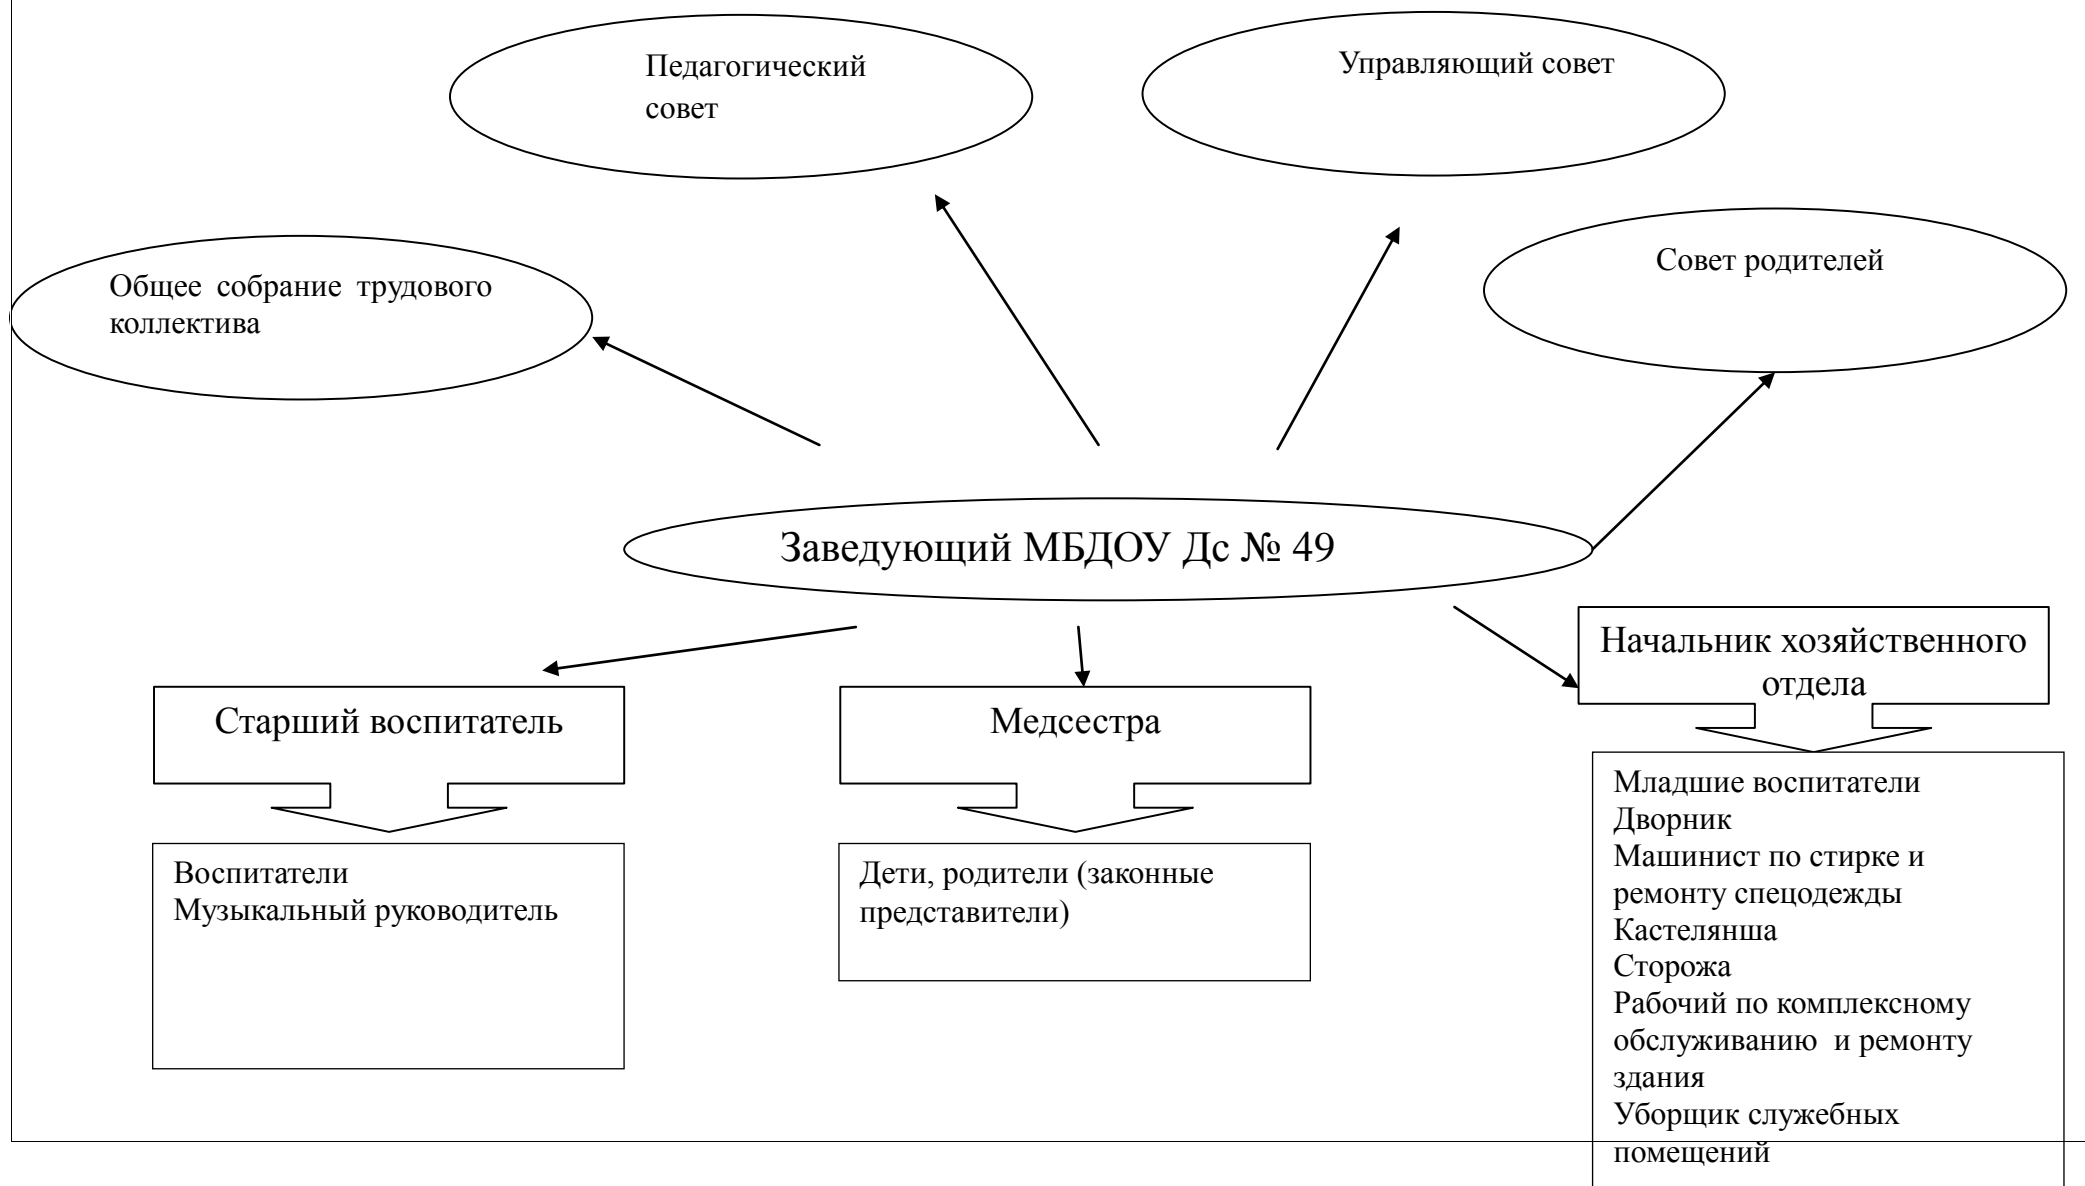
Педагогический совет

Управляющий совет

Общее собрание трудового коллектива

Совет родителей

Заведующий МБДОУ Дс № 49

Старший воспитатель

Медсестра

Начальник хозяйственного отдела

Воспитатели
Музыкальный руководитель

Дети, родители (законные представители)

Младшие воспитатели
Дворник
Машинист по стирке и ремонту спецодежды
Кастелянша
Сторожа
Рабочий по комплексному обслуживанию и ремонту здания
Уборщик служебных помещений